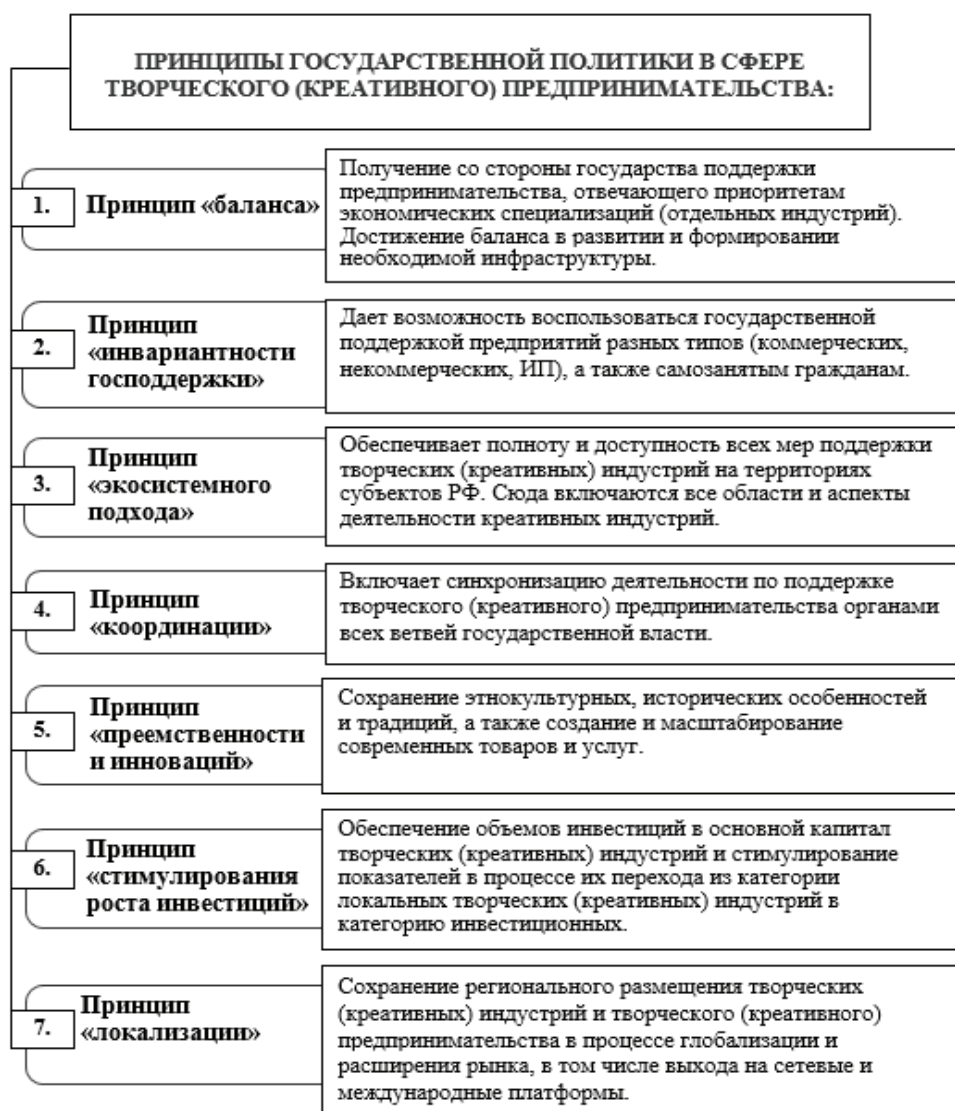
ПРИНЦИПЫ ГОСУДАРСТВЕННОЙ ПОЛИТИКИ В СФЕРЕ ТВОРЧЕСКОГО (КРЕАТИВНОГО) ПРЕДПРИНИМАТЕЛЬСТВА:

1. Принцип «баланса»

Получение со стороны государства поддержки предпринимательства, отвечающего приоритетам экономических специализаций (отдельных индустрий). Достижение баланса в развитии и формировании необходимой инфраструктуры.

2. Принцип «инвариантности господдержки»

Дает возможность воспользоваться государственной поддержкой предприятий разных типов (коммерческих, некоммерческих, ИП), а также самозанятым гражданам.

3. Принцип «экосистемного подхода»

Обеспечивает полноту и доступность всех мер поддержки творческих (креативных) индустрий на территориях субъектов РФ. Сюда включаются все области и аспекты деятельности креативных индустрий.

4. Принцип «координации»

Включает синхронизацию деятельности по поддержке творческого (креативного) предпринимательства органами всех ветвей государственной власти.

5. Принцип «преемственности и инноваций»

Сохранение этнокультурных, исторических особенностей и традиций, а также создание и масштабирование современных товаров и услуг.

6. Принцип «стимулирования роста инвестиций»

Обеспечение объемов инвестиций в основной капитал творческих (креативных) индустрий и стимулирование показателей в процессе их перехода из категории локальных творческих (креативных) индустрий в категорию инвестиционных.

7. Принцип «локализации»

Сохранение регионального размещения творческих (креативных) индустрий и творческого (креативного) предпринимательства в процессе глобализации и расширения рынка, в том числе выхода на сетевые и международные платформы.